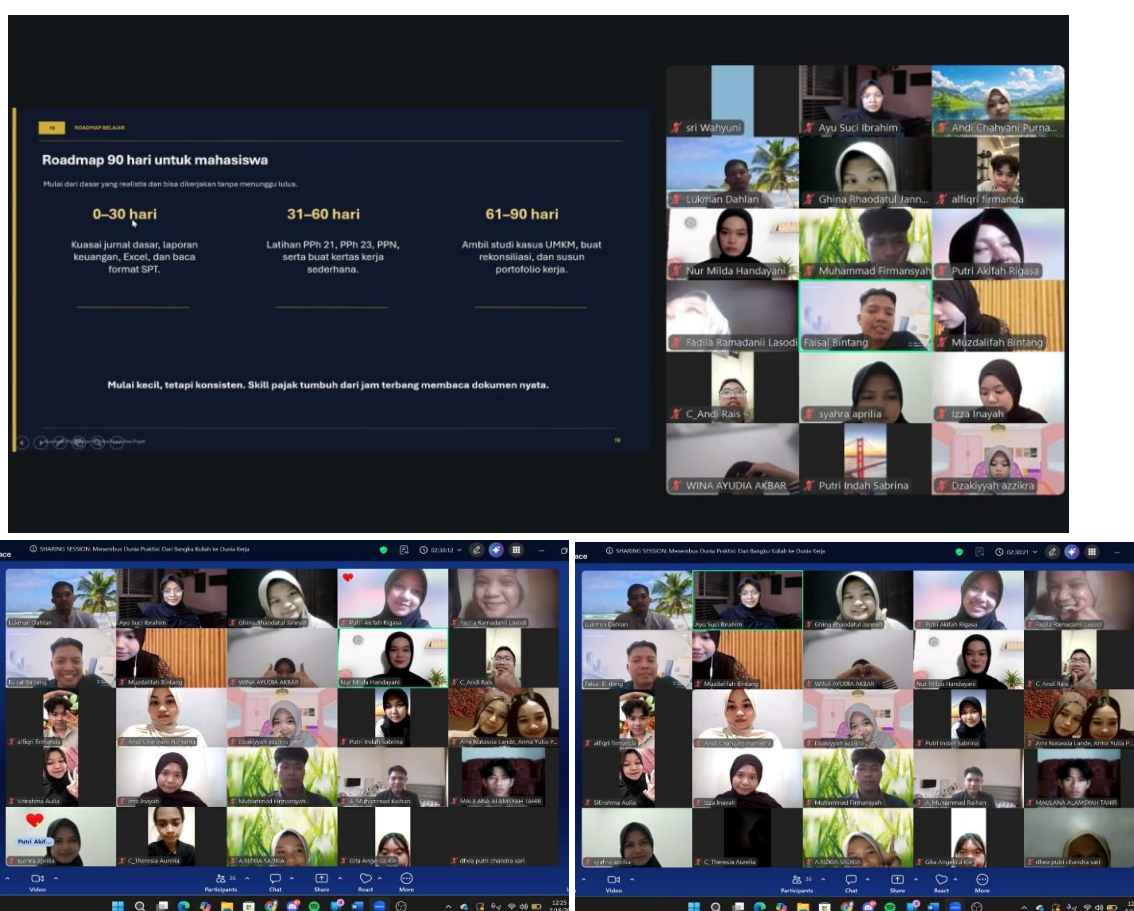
19 ROADMAP BELAJAR

Roadmap 90 hari untuk mahasiswa

Mulai dari dasar yang realistis dan bisa dikerjakan tanpa menunggu lulus.

0–30 hari

Kuasai jurnal dasar, laporan keuangan, Excel, dan baca format SPT.

31–60 hari

Latihan PPh 21, PPh 23, PPN, serta buat kertas kerja sederhana.

61–90 hari

Ambil studi kasus UMKM, buat rekonsiliasi, dan susun portofolio kerja.

Mulai kecil, tetapi konsisten. Skill pajak tumbuh dari jam terbang membaca dokumen nyata.

19

sri Wahyuni
Ayu Suci Ibrahim
Andi Chahyani Purna...
Lukman Dahlan
Ghina Rhaodatul Jann...
alfiqri firmanda
Nur Milda Handayani
Muhammad Firmansyah
Putri Akifah Rigasa
Fadila Ramadanii Lasodi
Faisal Bintang
Muzdalifah Bintang
C_Andi Rais
syahra aprilia
Izza Inayah
WINA AYUDIA AKBAR
Putri Indah Sabrina
Dzakiyyah azzikra

SHARING SESSION: Menembus Dunia Praktisi: Dari Bangku Kuliah ke Dunia Kerja
02:30:12

Lukman Dahlan
Ayu Suci Ibrahim
Ghina Rhaodatul Jannah
Putri Akifah Rigasa
Fadila Ramadanii Lasodi
Faisal Bintang
Muzdalifah Bintang
WINA AYUDIA AKBAR
Nur Milda Handayani
C_Andi Rais
alfiqri firmanda
Andi Chahyani Purnama
Dzakiyyah azzikra
Putri Indah Sabrina
Ami Natassia Lande, Anma Yulia P...
Sitirahma Aulia
Izza Inayah
Muhammad Firmansyah
A_Muhammad Raihan
MAULANA ALAMSYAH TAHIR
Putri Akif...
syahra aprilia
C_Theresia Aurelia
A.RIZKIA SADRIA
Gita Angelica Kir
dhea putri chandra sari

Video
Participants 36
Chat
Share
React
More
12:25

SHARING SESSION: Menembus Dunia Praktisi: Dari Bangku Kuliah ke Dunia Kerja
02:30:21

Lukman Dahlan
Ayu Suci Ibrahim
Ghina Rhaodatul Jannah
Putri Akifah Rigasa
Fadila Ramadanii Lasodi
Faisal Bintang
Muzdalifah Bintang
WINA AYUDIA AKBAR
Nur Milda Handayani
C_Andi Rais
alfiqri firmanda
Andi Chahyani Purnama
Dzakiyyah azzikra
Putri Indah Sabrina
Ami Natassia Lande, Anma Yulia P...
Sitirahma Aulia
Izza Inayah
Muhammad Firmansyah
A_Muhammad Raihan
MAULANA ALAMSYAH TAHIR
syahra aprilia
C_Theresia Aurelia
A.RIZKIA SADRIA
Gita Angelica Kir
dhea putri chandra sari

Video
Participants 36
Chat
Share
React
More